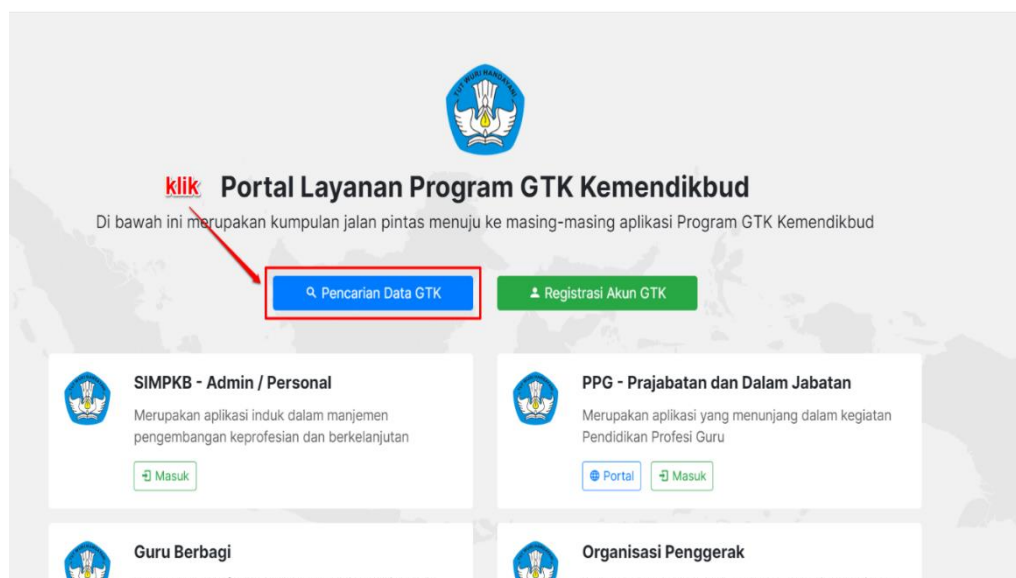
TUT WURI HANDAYANI

klik Portal Layanan Program GTK Kemendikbud

Di bawah ini merupakan kumpulan jalan pintas menuju ke masing-masing aplikasi Program GTK Kemendikbud

Pencarian Data GTK

Registrasi Akun GTK

SIMPKB - Admin / Personal

Merupakan aplikasi induk dalam manjemen pengembangan keprofesian dan berkelanjutan

Masuk

PPG - Prajabatan dan Dalam Jabatan

Merupakan aplikasi yang menunjang dalam kegiatan Pendidikan Profesi Guru

Portal

Masuk

Guru Berbagi

Organisasi Penggerak